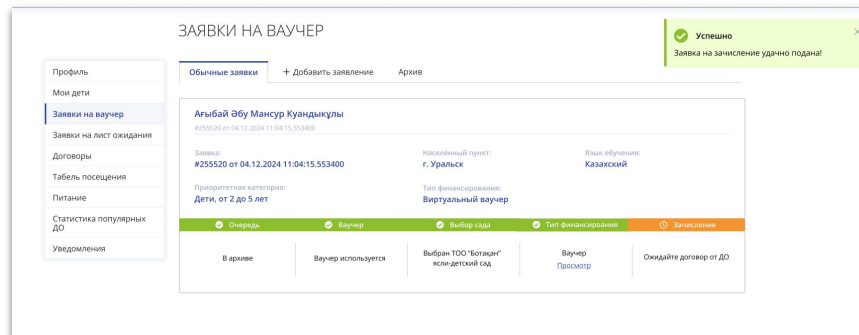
ЗАЯВКИ НА ВАУЧЕР

Успешно
Заявка на зачисление удачно подана!

Профиль
Мои дети
Заявки на ваучер
Заявки на лист ожидания
Договоры
Табель посещения
Питание
Статистика популярных ДО
Уведомления

Обычные заявки
+ Добавить заявление
Архив

Ағыбай Әбу Мансур Куандықұлы
#255520 от 04.12.2024 11:04:15.553400

Заявка:
#255520 от 04.12.2024 11:04:15.553400

Населённый пункт:
г. Уральск

Язык обучения:
Казахский

Приоритетная категория:
Дети, от 2 до 5 лет

Тип финансирования:
Виртуальный ваучер

| Очередь | Ваучер | Выбор сада | Тип финансирования | Зачисление |
|---|---|---|---|---|
| В архиве | Ваучер используется | Выбран ТОО "Ботақан" ясли-детский сад | Ваучер Просмотр | Ожидайте договор от ДО |